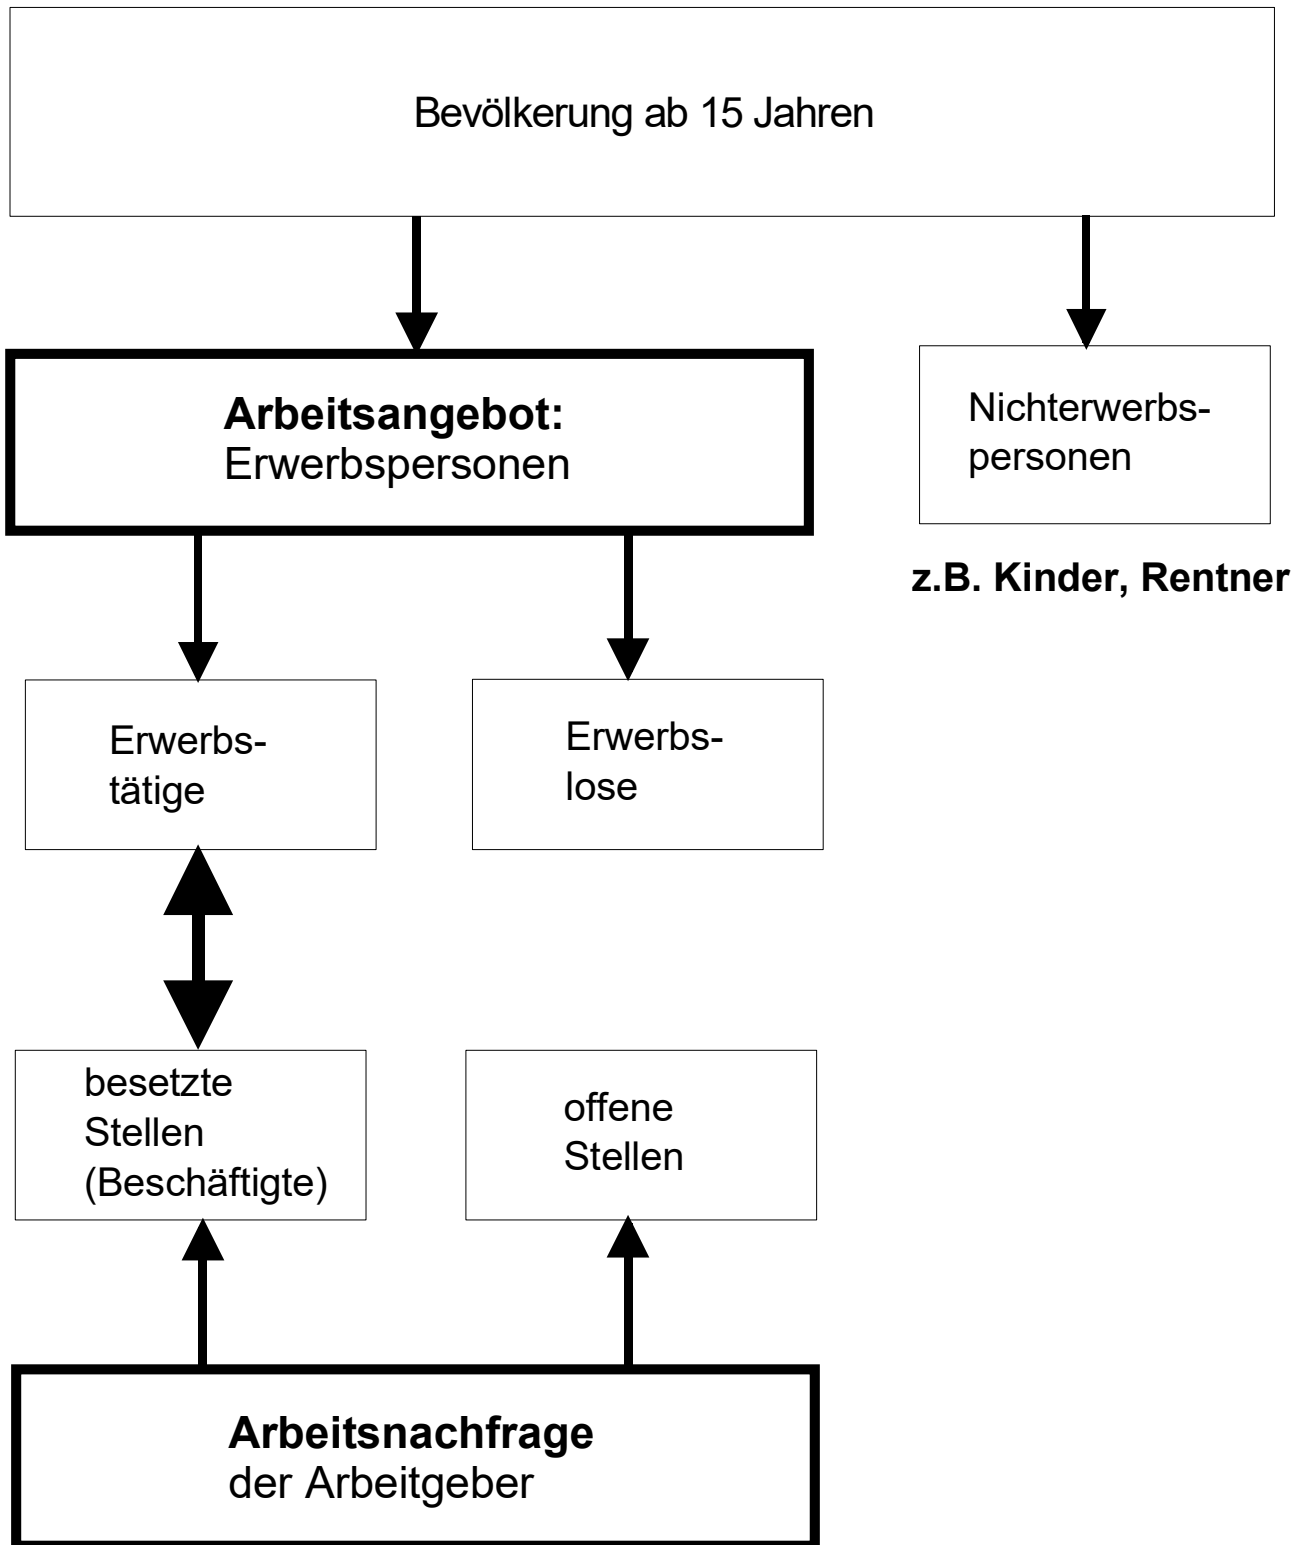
Bevölkerung ab 15 Jahren

**Arbeitsangebot:**
Erwerbspersonen

Nichterwerbspersonen

**z.B. Kinder, Rentner**

Erwerbstätige

Erwerbslose

besetzte Stellen (Beschäftigte)

offene Stellen

**Arbeitsnachfrage**
der Arbeitgeber